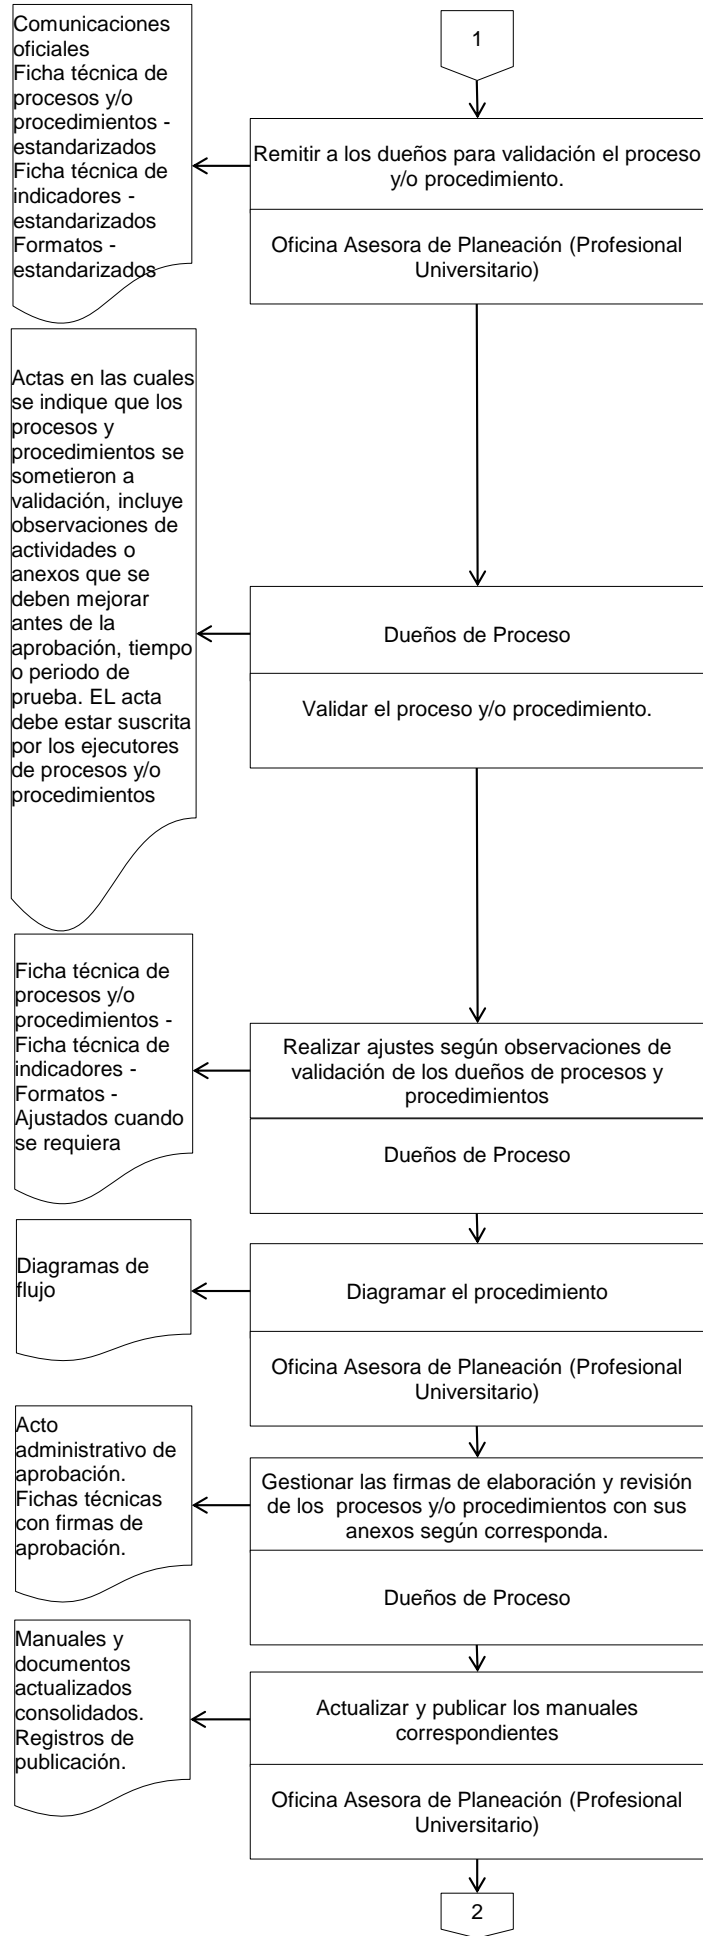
1

Remitir a los dueños para validación el proceso y/o procedimiento.

Oficina Asesora de Planeación (Profesional Universitario)

Comunicaciones oficiales
Ficha técnica de procesos y/o procedimientos - estandarizados
Ficha técnica de indicadores - estandarizados
Formatos - estandarizados

Dueños de Proceso

Validar el proceso y/o procedimiento.

Actas en las cuales se indique que los procesos y procedimientos se sometieron a validación, incluye observaciones de actividades o anexos que se deben mejorar antes de la aprobación, tiempo o periodo de prueba. EL acta debe estar suscrita por los ejecutores de procesos y/o procedimientos

Realizar ajustes según observaciones de validación de los dueños de procesos y procedimientos

Dueños de Proceso

Ficha técnica de procesos y/o procedimientos - Ficha técnica de indicadores - Formatos - Ajustados cuando se requiera

Diagramar el procedimiento

Oficina Asesora de Planeación (Profesional Universitario)

Diagramas de flujo

Gestionar las firmas de elaboración y revisión de los procesos y/o procedimientos con sus anexos según corresponda.

Dueños de Proceso

Acto administrativo de aprobación. Fichas técnicas con firmas de aprobación.

Actualizar y publicar los manuales correspondientes

Oficina Asesora de Planeación (Profesional Universitario)

Manuales y documentos actualizados consolidados. Registros de publicación.

2